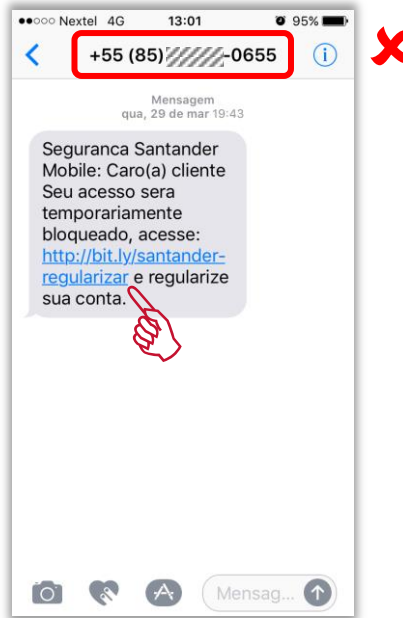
●●○○○ Nextel 4G 13:01 95%

+55 (85) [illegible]-0655

Mensagem
qua, 29 de mar 19:43

Seguranca Santander Mobile: Caro(a) cliente Seu acesso sera temporariamente bloqueado, acesse: http://bit.ly/santander-regularizar e regularize sua conta.

Mensag...